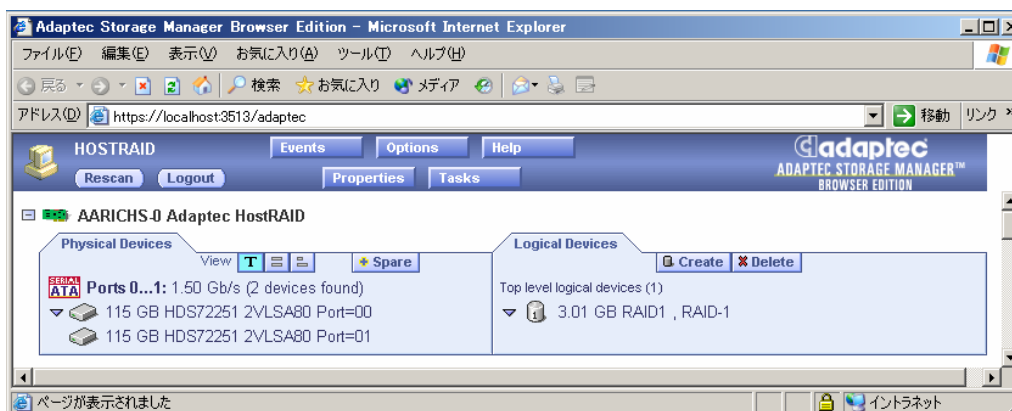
Adaptec Storage Manager Browser Edition - Microsoft Internet Explorer

ファイル(F) 編集(E) 表示(V) お気に入り(A) ツール(T) ヘルプ(H)

戻る 検索 お気に入り メディア

アドレス(D) https://localhost:3513/adaptec 移動 リンク

HOSTRAID
Events Options Help
Rescan Logout Properties Tasks

adaptec
ADAPTEC STORAGE MANAGER™
BROWSER EDITION

AARICHS-0 Adaptec HostRAID

Physical Devices
View T + Spare

SERIAL ATA Ports 0...1: 1.50 Gb/s (2 devices found)
115 GB HDS72251 2VLSA80 Port=00
115 GB HDS72251 2VLSA80 Port=01

Logical Devices
Create Delete

Top level logical devices (1)
3.01 GB RAID1 , RAID-1

ページが表示されました
イントラネット